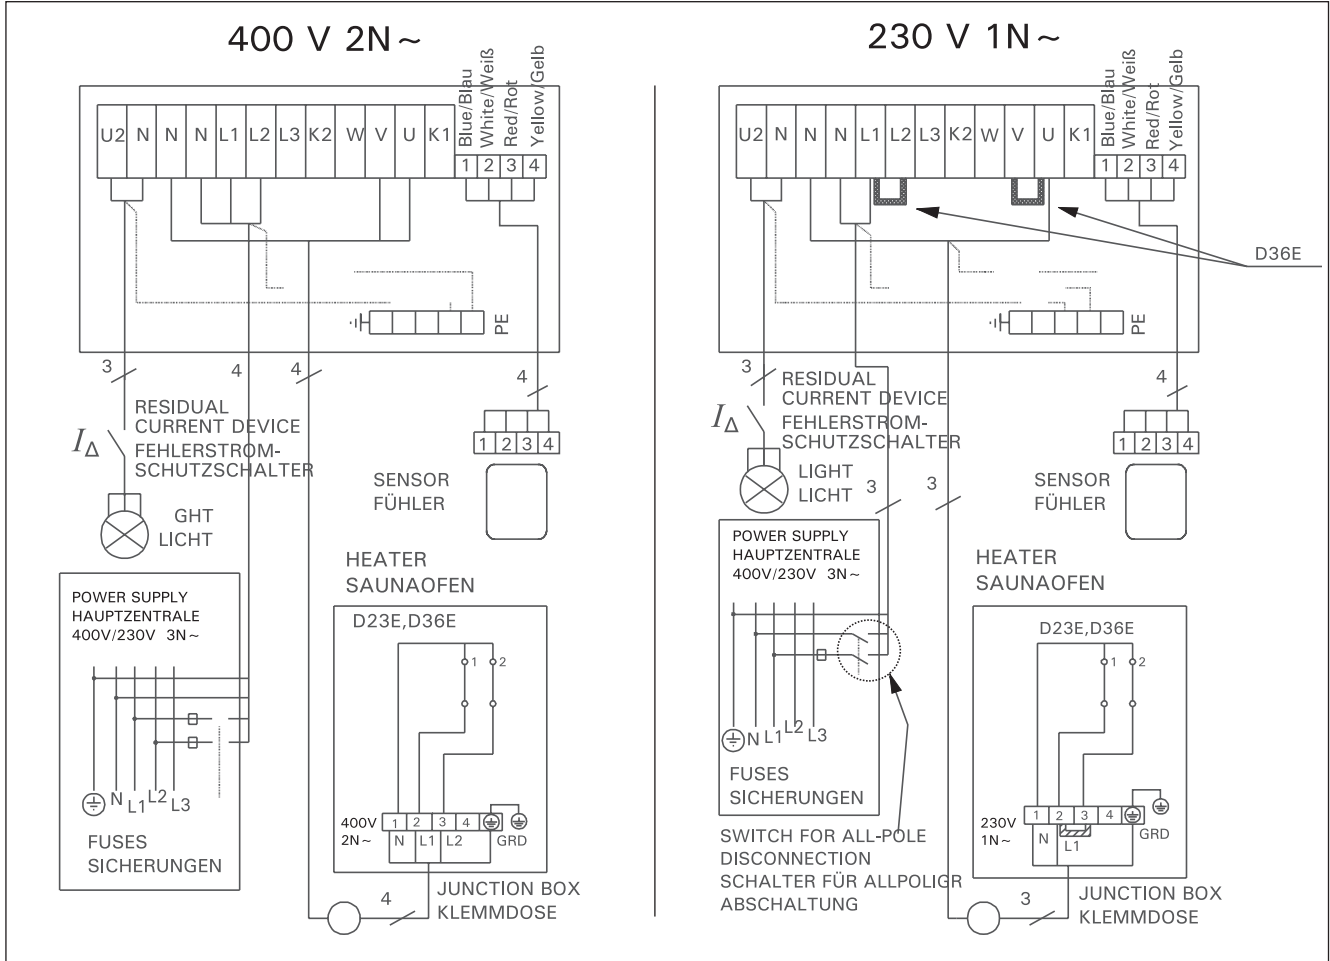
400 V 2N~

U2 N N N L1 L2 L3 K2 W V U K1

Blue/Blau
White/Weiß
Red/Rot
Yellow/Gelb

1 2 3 4

PE

3
4
4
4

RESIDUAL CURRENT DEVICE
FEHLERSTROM-SCHUTZSCHALTER

$I_\Delta$

GHT
LICHT

1 2 3 4

SENSOR
FÜHLER

HEATER
SAUNAOFEN

POWER SUPPLY
HAUPTZENTRALE
400V/230V 3N~

N L1 L2 L3

FUSES
SICHERUNGEN

D23E,D36E

1 2

400V 2N~

1 2 3 4
N L1 L2
GRD

4

JUNCTION BOX
KLEMMDOSE

230 V 1N~

U2 N N N L1 L2 L3 K2 W V U K1

Blue/Blau
White/Weiß
Red/Rot
Yellow/Gelb

1 2 3 4

D36E

PE

3
4

RESIDUAL CURRENT DEVICE
FEHLERSTROM-SCHUTZSCHALTER

$I_\Delta$

LIGHT
LICHT

3
3

1 2 3 4

SENSOR
FÜHLER

POWER SUPPLY
HAUPTZENTRALE
400V/230V 3N~

N L1 L2 L3

FUSES
SICHERUNGEN

HEATER
SAUNAOFEN

D23E,D36E

1 2

230V 1N~

1 2 3 4
N L1
GRD

SWITCH FOR ALL-POLE DISCONNECTION
SCHALTER FÜR ALLPOLIGR ABSCHALTUNG

3

JUNCTION BOX
KLEMMDOSE